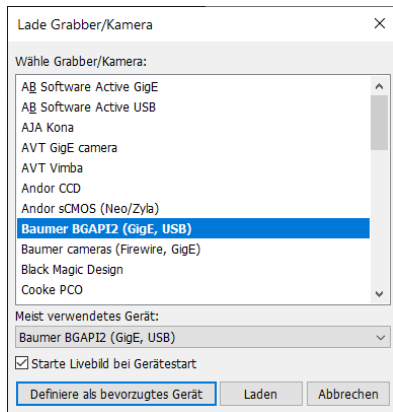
Lade Grabber/Kamera

×

Wähle Grabber/Kamera:

AB Software Active GigE
AB Software Active USB
AJA Kona
AVT GigE camera
AVT Vimba
Andor CCD
Andor sCMOS (Neo/Zyla)
Baumer BGAPI2 (GigE, USB)
Baumer cameras (Firewire, GigE)
Black Magic Design
Cooke PCO

Meist verwendetes Gerät:

Baumer BGAPI2 (GigE, USB)

Starte Livebild bei Gerätestart

Definiere als bevorzugtes Gerät

Laden

Abbrechen